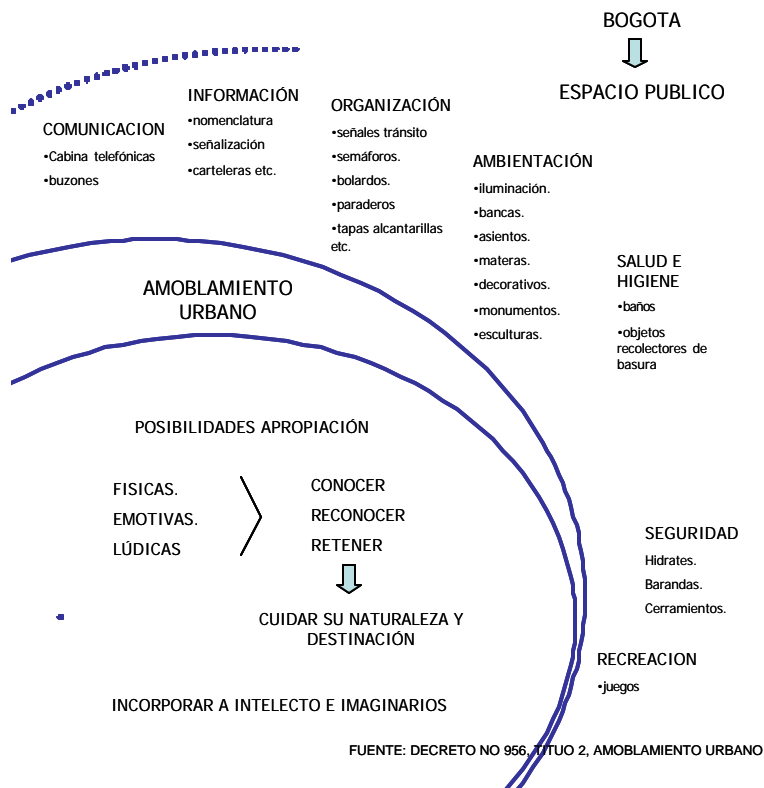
BOGOTA

ESPACIO PUBLICO

INFORMACIÓN
•nomenclatura
•señalización
•carteleras etc.

ORGANIZACIÓN
•señales tránsito
•semáforos.
•bolardos.
•paraderos
•tapas alcantarillas etc.

COMUNICACION
•Cabina telefónicas
•buzones

AMBIENTACIÓN
•iluminación.
•bancas.
•asientos.
•materas.
•decorativos.
•monumentos.
•esculturas.

SALUD E HIGIENE
•baños
•objetos recolectores de basura

AMOBLAMIENTO URBANO

POSIBILIDADES APROPIACIÓN

FISICAS.
EMOTIVAS.
LÚDICAS

CONOCER
RECONOCER
RETENER

CUIDAR SU NATURALEZA Y DESTINACIÓN

INCORPORAR A INTELECTO E IMAGINARIOS

SEGURIDAD
Hidrates.
Barandas.
Cerramientos.

RECREACION
•juegos

FUENTE: DECRETO NO 956, TITUO 2, AMOBLAMIENTO URBANO